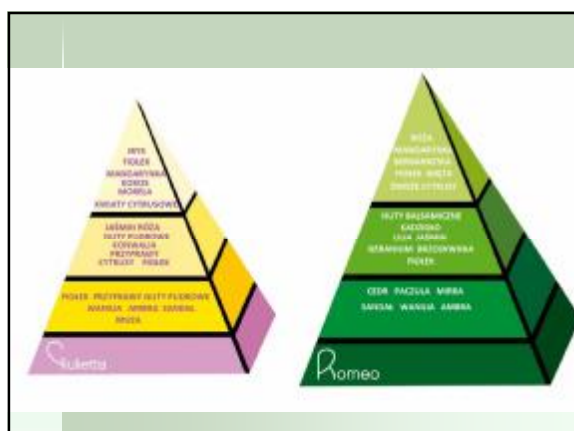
IRYS
FIOŁEK
MANDARYNKA
BZ
MORELA
KWIATY CYTRUSOWE

JAŚMIN RÓŻA
NUTY PUDROWE
KONWALIA
PRZYPRAWY
CYTRUSY FIOŁEK

FIOŁEK PRZYPRAWY NUTY PUDROWE
WANILIA AMBRA SANDAŁ
PIŻMO

Juliette

RÓŻA
MANDARYNKA
BERGAMOTKA
FIOŁEK MIĘTA
ZIELEŃ CYTRUSY

NUTY BALSAMICZNE
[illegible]
LILIA JAŚMIN
GERANIUM BRZOSKWINIA
FIOŁEK

CEDR PACZULA MIRRA
SANDAŁ WANILIA AMBRA

Romeo